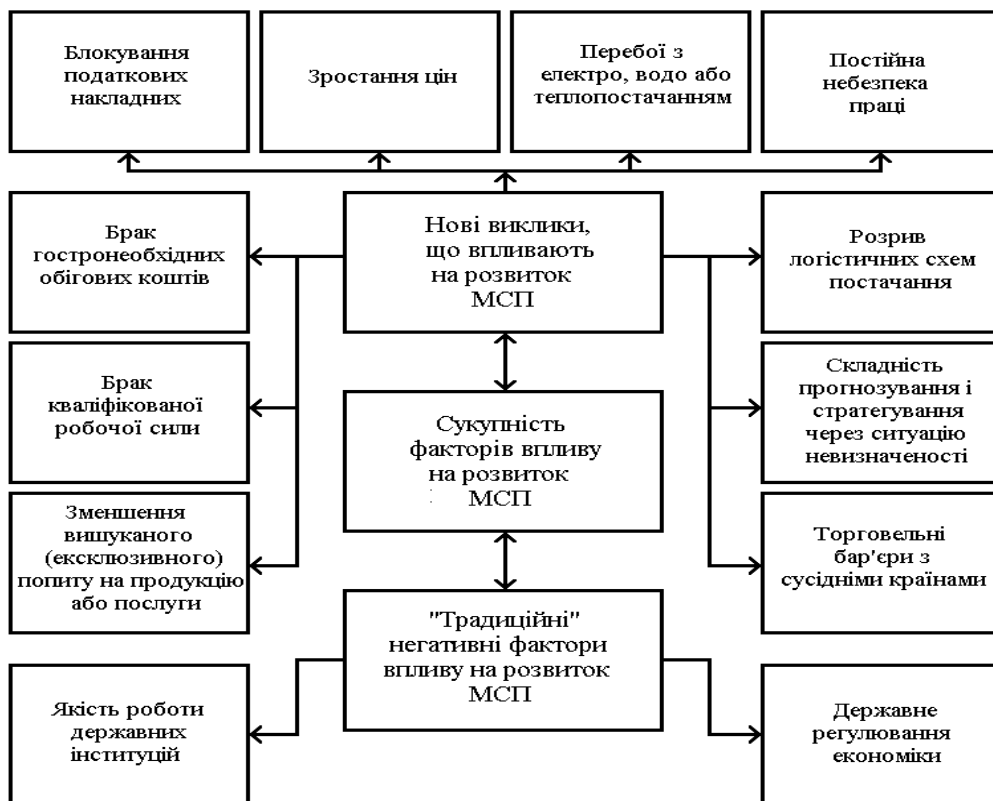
Блокування податкових накладних

Зростання цін

Перебої з електро, водо або теплопостачанням

Постійна небезпека праці

Брак гостронеобхідних обігових коштів

Нові виклики, що впливають на розвиток МСП

Розрив логістичних схем постачання

Брак кваліфікованої робочої сили

Сукупність факторів впливу на розвиток МСП

Складність прогнозування і стратегування через ситуацію невизначеності

Зменшення вишуканого (ексклюзивного) попиту на продукцію або послуги

Торговельні бар'єри з сусідніми країнами

"Традиційні" негативні фактори впливу на розвиток МСП

Якість роботи державних інституцій

Державне регулювання економіки